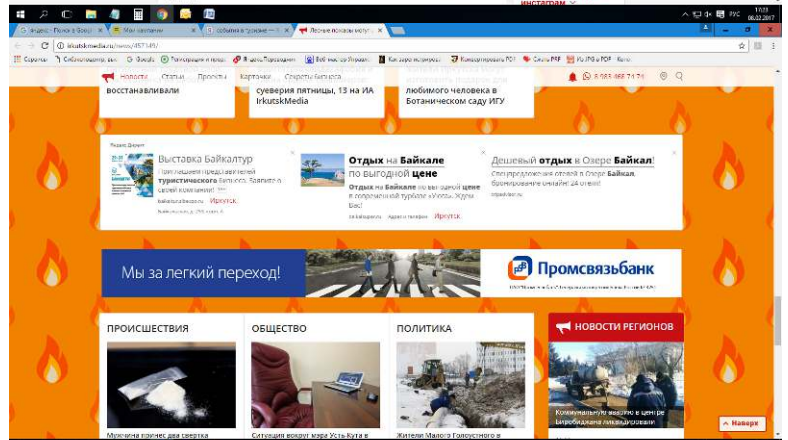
инстаграм

17:23
08.02.2017
РУС

Яндекс: Поиск в Яндексе | Мои компании | события в Иркутске | Лесные пожары могут | 

irkutskmedia.ru/news/457149/

Новости Статьи Проекты Карточки Секреты бизнеса

8 983 466 74 74

восстанавливали

суеверия пятницы, 13 на ИА IrkutskMedia

любимого человека в Ботаническом саду ИГУ

Яндекс.Директ

Выставка Байкалтур
Приглашаем представителей туристического бизнеса. Бронируйте свою компанию!
Иркутск

Отдых на Байкале по выгодной цене
Отдых на Байкале по выгодной цене в современной турбазе «Уюта». Ждем Вас!
Иркутск

Дешевый отдых в Озере Байкал!
Спецпредложения отелей в Озере Байкал, бронирование онлайн! 24 отеля!

Мы за легкий переход!

Промсвязьбанк

ПРОИСШЕСТВИЯ

ОБЩЕСТВО

ПОЛИТИКА

НОВОСТИ РЕГИОНОВ

Мужчина принес два свертка

Ситуация вокруг мэра Усть-Кута в

Жители Малого Голоустного в

Коммунальную аварию в центре Бирobиджана ликвидировали

Наверх